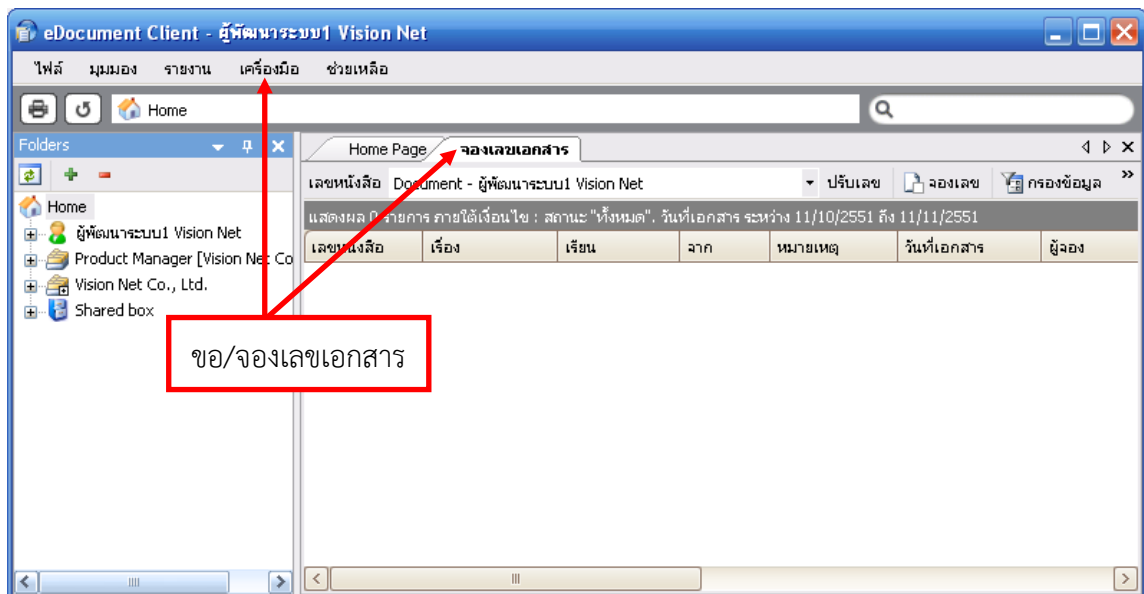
eDocument Client - ผู้พัฒนาระบบ1 Vision Net

ไฟล์ มุมมอง รายงาน เครื่องมือ ช่วยเหลือ

Home

Folders

Home
ผู้พัฒนาระบบ1 Vision Net
Product Manager [Vision Net Co
Vision Net Co., Ltd.
Shared box

Home Page จองเลขเอกสาร

เลขหนังสือ Document - ผู้พัฒนาระบบ1 Vision Net ปรับเลข จองเลข กรองข้อมูล

แสดงผล 0 รายการ ภายใต้เงื่อนไข : สถานะ "ทั้งหมด", วันที่เอกสาร ระหว่าง 11/10/2551 ถึง 11/11/2551

| เลขหนังสือ | เรื่อง | เรียน | จาก | หมายเหตุ | วันที่เอกสาร | ผู้จอง |
|---|---|---|---|---|---|---|

ขอ/จองเลขเอกสาร